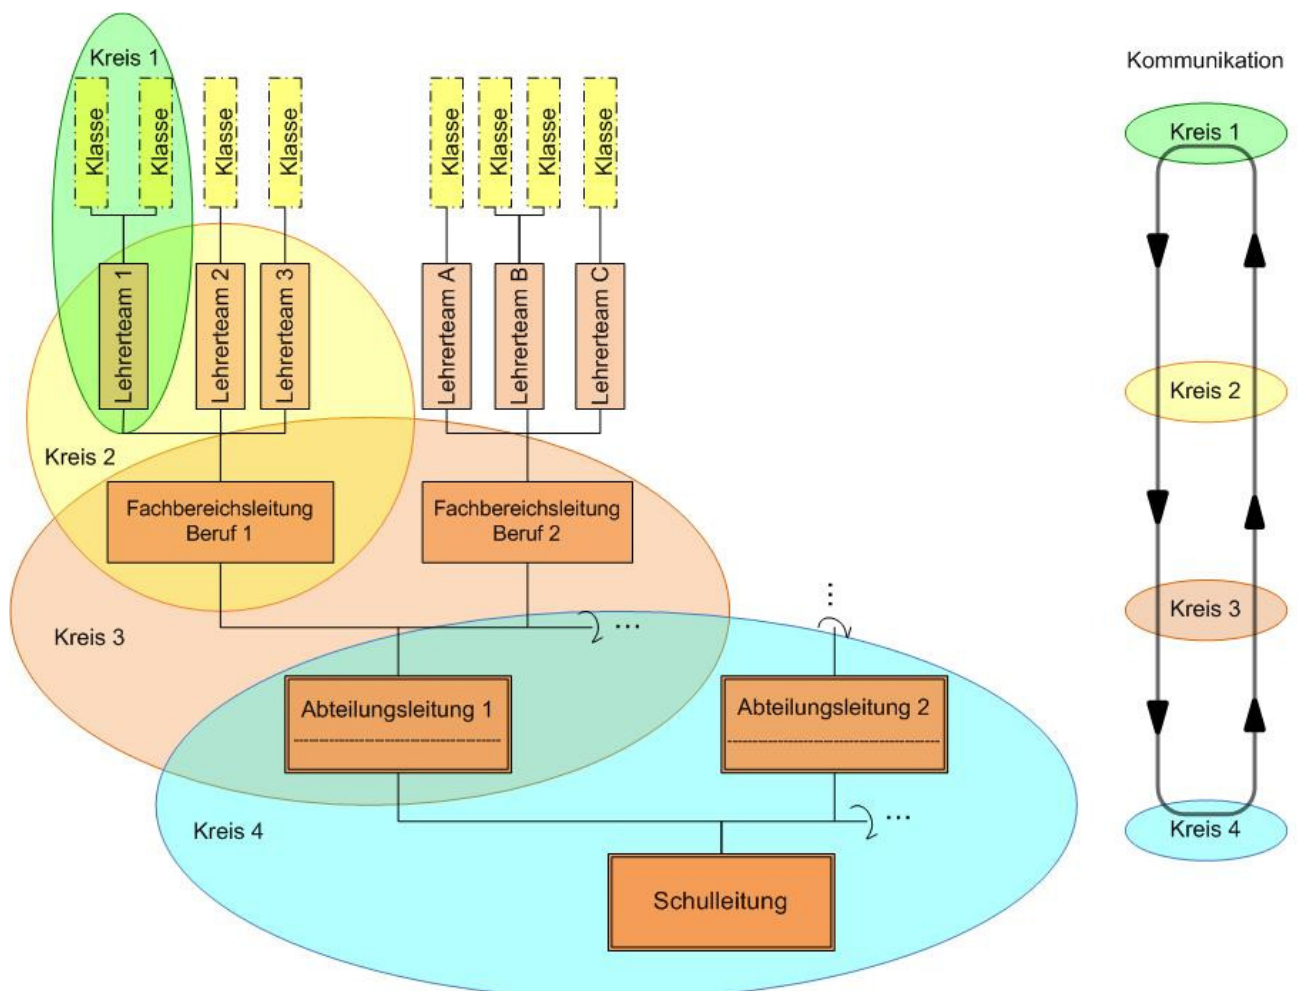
Kreis 1

Klasse
Klasse
Klasse
Klasse
Klasse
Klasse
Klasse
Klasse

Lehrerteam 1
Lehrerteam 2
Lehrerteam 3
Lehrerteam A
Lehrerteam B
Lehrerteam C

Kreis 2

Fachbereichsleitung Beruf 1
Fachbereichsleitung Beruf 2

Kreis 3

...
...

Abteilungsleitung 1
Abteilungsleitung 2

Kreis 4

...

Schulleitung

Kommunikation

Kreis 1
Kreis 2
Kreis 3
Kreis 4